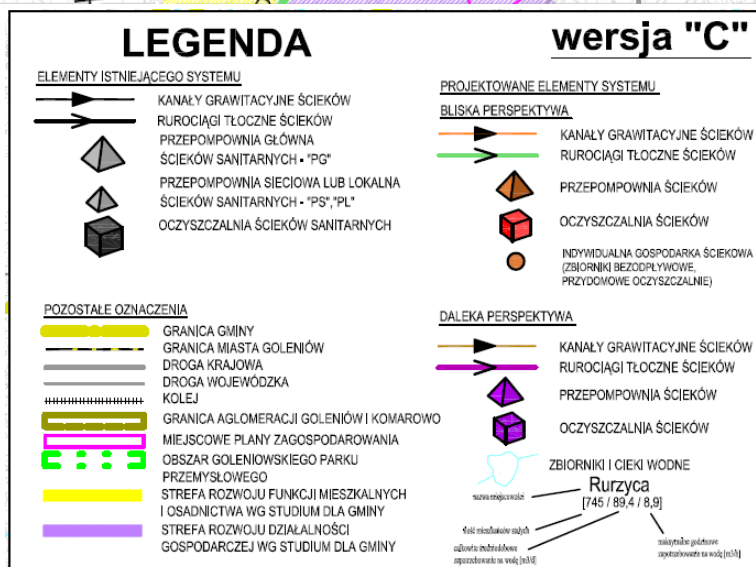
LEGENDA

wersja "C"

ELEMENTY ISTNIEJĄCEGO SYSTEMU

KANAŁY GRAWITACYJNE ŚCIEKÓW

RUROCIĄGI TŁOCZNE ŚCIEKÓW

PRZEPOMPOWNIA GŁÓWNA ŚCIEKÓW SANITARNYCH - "PG"

PRZEPOMPOWNIA SIECIOWA LUB LOKALNA ŚCIEKÓW SANITARNYCH - "PS","PL"

OCZYSZCZALNIA ŚCIEKÓW SANITARNYCH

PROJEKTOWANE ELEMENTY SYSTEMU

BLISKA PERSPEKTYWA

KANAŁY GRAWITACYJNE ŚCIEKÓW

RUROCIĄGI TŁOCZNE ŚCIEKÓW

PRZEPOMPOWNIA ŚCIEKÓW

OCZYSZCZALNIA ŚCIEKÓW

INDYWIDUALNA GOSPODARKA ŚCIEKOWA (ZBIORNIKI BEZODPŁYWOWE, PRZYDOMOWE OCZYSZCZALNIE)

POZOSTAŁE OZNACZENIA

GRANICA GMINY

GRANICA MIASTA GOLENIÓW

DROGA KRAJOWA

DROGA WOJEWÓDZKA

KOLEJ

GRANICA AGLOMERACJI GOLENIÓW I KOMAROWO

MIEJSCOWE PLANY ZAGOSPODAROWANIA

OBSZAR GOLENIOWSKIEGO PARKU PRZEMYSŁOWEGO

STREFA ROZWOJU FUNKCJI MIESZKALNYCH I OSADNICTWA WG STUDIUM DLA GMINY

STREFA ROZWOJU DZIAŁALNOŚCI GOSPODARCZEJ WG STUDIUM DLA GMINY

DALEKA PERSPEKTYWA

KANAŁY GRAWITACYJNE ŚCIEKÓW

RUROCIĄGI TŁOCZNE ŚCIEKÓW

PRZEPOMPOWNIA ŚCIEKÓW

OCZYSZCZALNIA ŚCIEKÓW

ZBIORNIKI I CIEKI WODNE

nazwa miejscowości

Rurzyca
[745 / 89,4 / 8,9]

ilość mieszkańców stałych

zapotrzebowanie na wodę [m3/d]

maksymalne godzinowe zapotrzebowanie na wodę [m3/h]